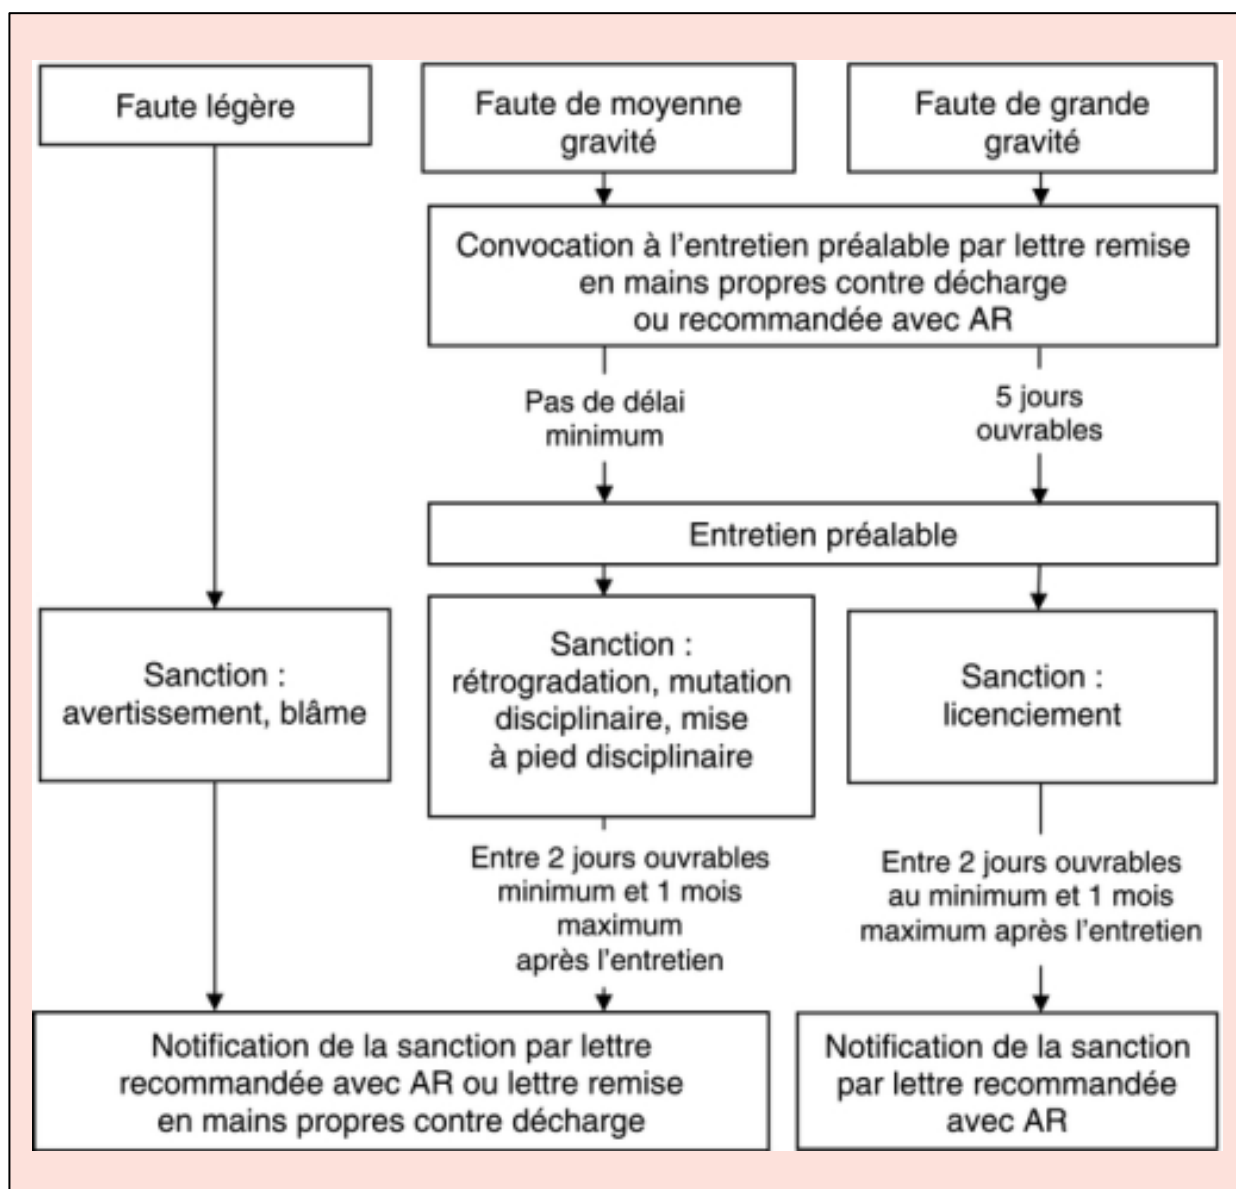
Faute légère

Faute de moyenne gravité

Faute de grande gravité

Convocation à l'entretien préalable par lettre remise en mains propres contre décharge ou recommandée avec AR

Pas de délai minimum

5 jours ouvrables

Entretien préalable

Sanction : avertissement, blâme

Sanction : rétrogradation, mutation disciplinaire, mise à pied disciplinaire

Sanction : licenciement

Entre 2 jours ouvrables minimum et 1 mois maximum après l'entretien

Entre 2 jours ouvrables au minimum et 1 mois maximum après l'entretien

Notification de la sanction par lettre recommandée avec AR ou lettre remise en mains propres contre décharge

Notification de la sanction par lettre recommandée avec AR